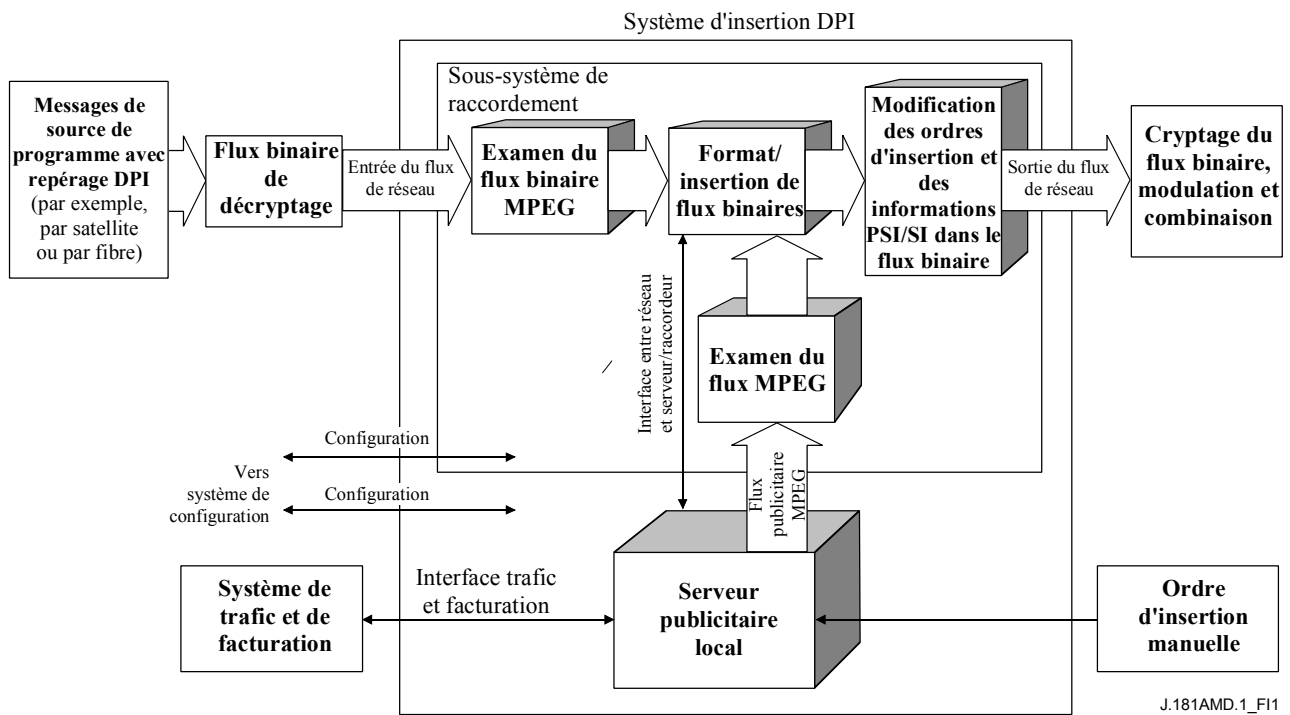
Système d'insertion DPI

Sous-système de raccordement

Messages de source de programme avec repérage DPI (par exemple, par satellite ou par fibre)

Flux binaire de décryptage

Entrée du flux de réseau

Examen du flux binaire MPEG

Format/ insertion de flux binaires

Modification des ordres d'insertion et des informations PSI/SI dans le flux binaire

Sortie du flux de réseau

Cryptage du flux binaire, modulation et combinaison

Interface entre réseau et serveur/raccordeur

Examen du flux MPEG

Configuration

Vers système de configuration

Configuration

Flux publicitaire MPEG

Système de trafic et de facturation

Interface trafic et facturation

Serveur publicitaire local

Ordre d'insertion manuelle

J.181AMD.1_FI1